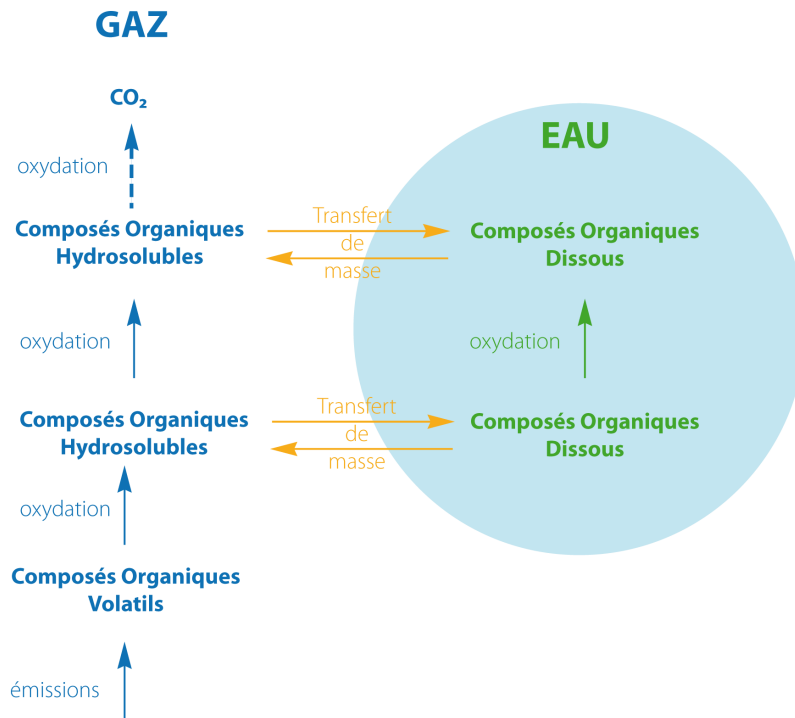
GAZ

$CO_2$

oxydation

EAU

Composés Organiques Hydrosolubles

Transfert de masse

Composés Organiques Dissous

oxydation

oxydation

Composés Organiques Hydrosolubles

Transfert de masse

Composés Organiques Dissous

oxydation

Composés Organiques Volatils

émissions